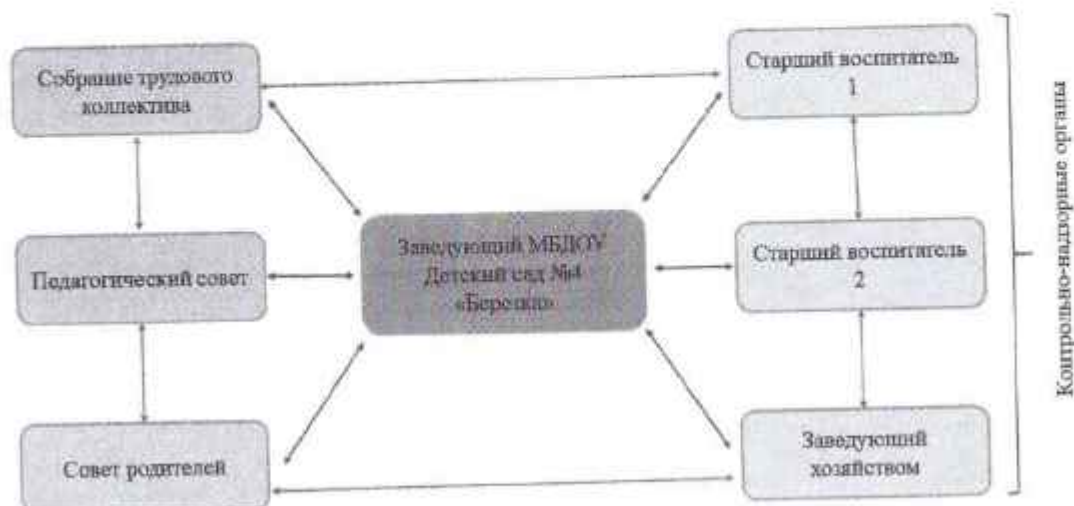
Собрание трудового коллектива

Педагогический совет

Совет родителей

Заведующий МБДОУ Детский сад №4 «Березка»

Старший воспитатель 1

Старший воспитатель 2

Заведующий хозяйством

Контрольно-надзорные органы